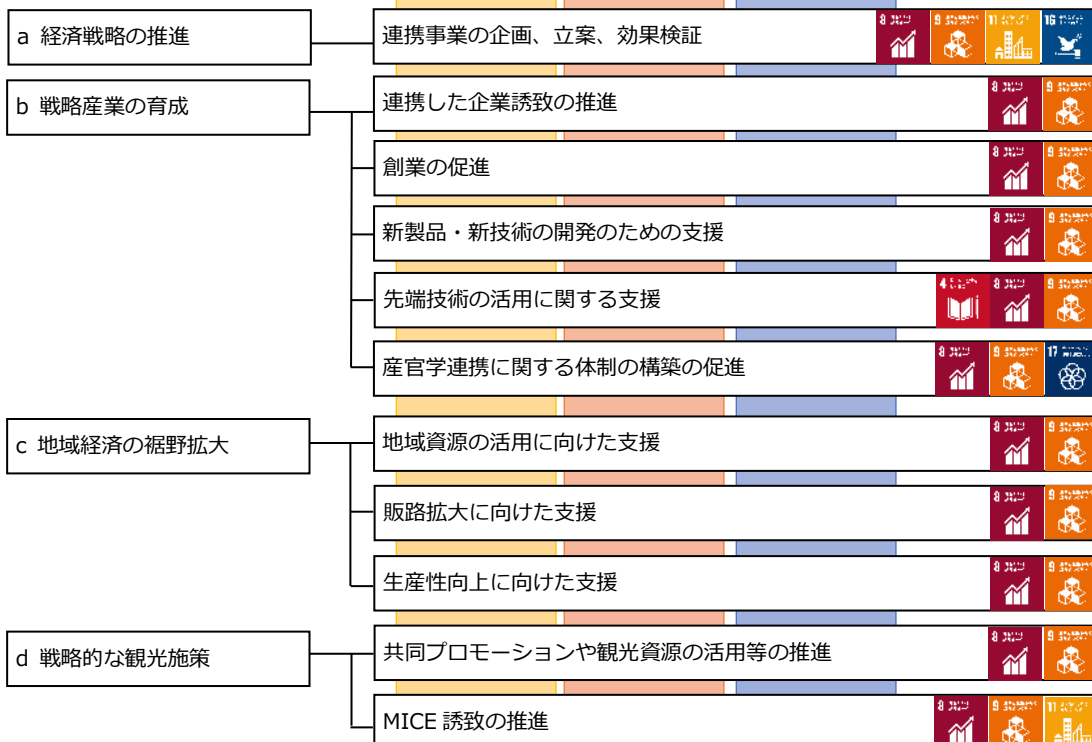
a 経済戦略の推進

連携事業の企画、立案、効果検証

8

9

11

16

b 戦略産業の育成

連携した企業誘致の推進

8

9

創業の促進

8

9

新製品・新技術の開発のための支援

8

9

先端技術の活用に関する支援

4

8

9

産官学連携に関する体制の構築の促進

8

9

17

c 地域経済の裾野拡大

地域資源の活用に向けた支援

8

9

販路拡大に向けた支援

8

9

生産性向上に向けた支援

8

9

d 戦略的な観光施策

共同プロモーションや観光資源の活用等の推進

8

9

MICE 誘致の推進

8

9

11